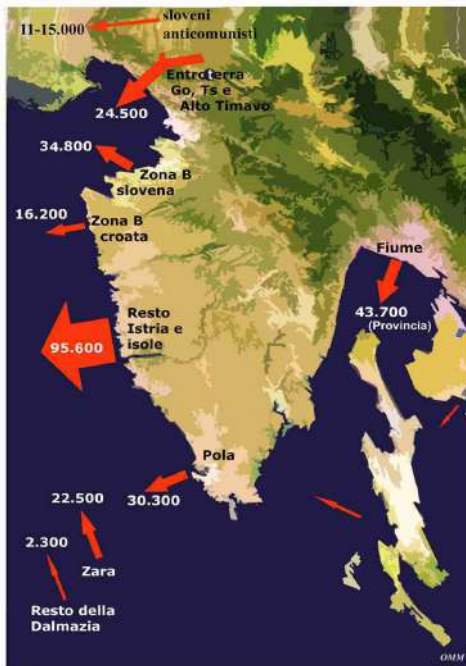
11-15.000
sloveni anticomunisti

Entroterra Go, Ts e Alto Timavo
24.500

34.800
Zona B slovena

16.200
Zona B croata

Fiume
43.700
(Provincia)

Resto Istria e isole
95.600

Pola
30.300

22.500
2.300
Zara
Resto della Dalmazia

OMM